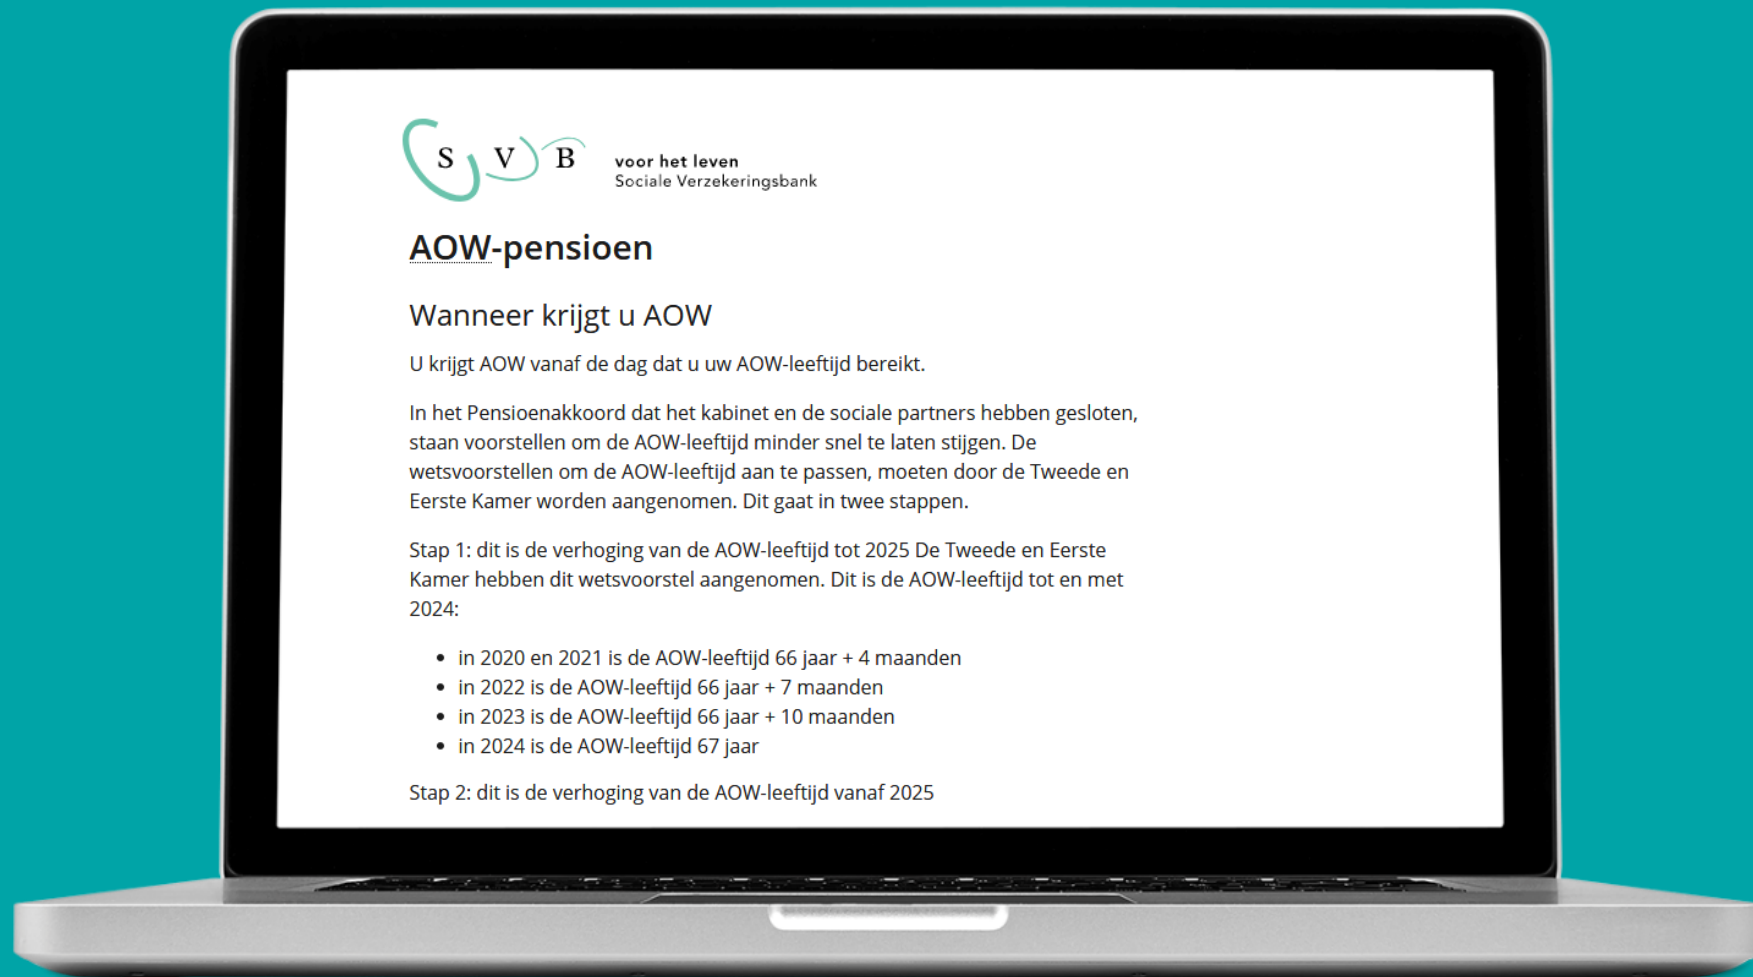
S V B voor het leven
Sociale Verzekeringsbank

AOW-pensioen

Wanneer krijgt u AOW

U krijgt AOW vanaf de dag dat u uw AOW-leeftijd bereikt.

In het Pensioenakkoord dat het kabinet en de sociale partners hebben gesloten, staan voorstellen om de AOW-leeftijd minder snel te laten stijgen. De wetsvoorstellen om de AOW-leeftijd aan te passen, moeten door de Tweede en Eerste Kamer worden aangenomen. Dit gaat in twee stappen.

Stap 1: dit is de verhoging van de AOW-leeftijd tot 2025 De Tweede en Eerste Kamer hebben dit wetsvoorstel aangenomen. Dit is de AOW-leeftijd tot en met 2024:

- in 2020 en 2021 is de AOW-leeftijd 66 jaar + 4 maanden
- in 2022 is de AOW-leeftijd 66 jaar + 7 maanden
- in 2023 is de AOW-leeftijd 66 jaar + 10 maanden
- in 2024 is de AOW-leeftijd 67 jaar

Stap 2: dit is de verhoging van de AOW-leeftijd vanaf 2025